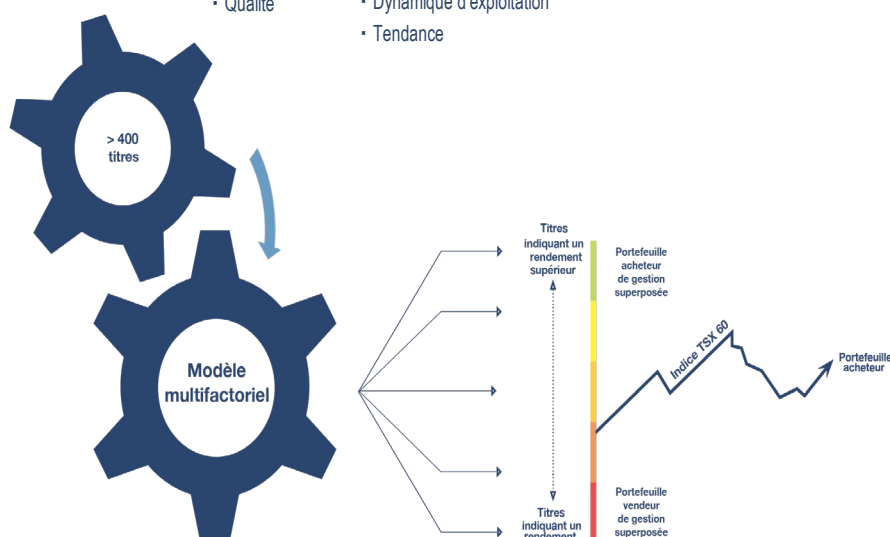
▪ Qualité

▪ Dynamique d'exploitation

▪ Tendance

> 400 titres

Modèle multifactoriel

Titres indiquant un rendement supérieur

Portefeuille acheteur de gestion superposée

Indice TSX 60

Portefeuille acheteur

Titres indiquant un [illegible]

Portefeuille vendeur de gestion superposée